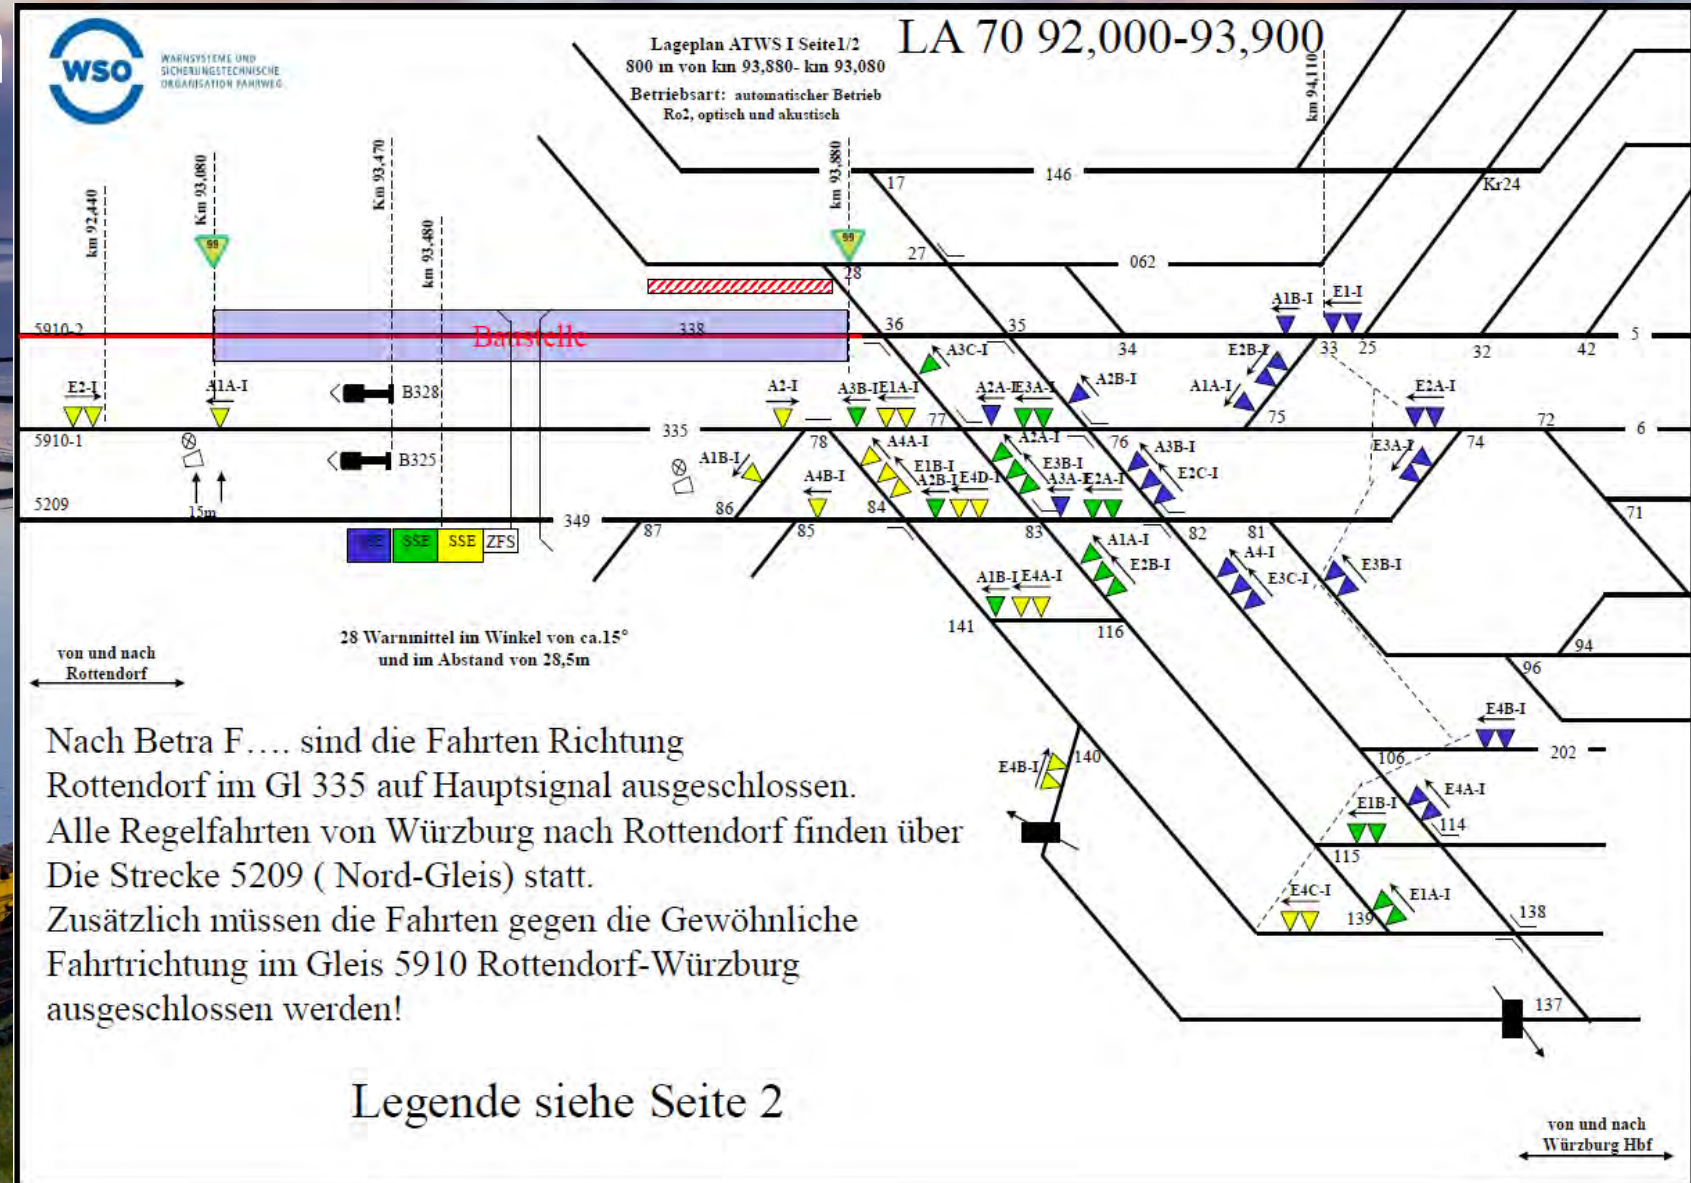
WSO
WARNSYSTEME UND SICHERUNGSTECHNISCHE ORGANISATION FAHRWEG

Lageplan ATWS I Seite1/2
800 m von km 93,880- km 93,080
Betriebsart: automatischer Betrieb
Ro2, optisch und akustisch

LA 70 92,000-93,900

km 94,110
km 92,440
Km 93,080
Km 93,470
km 93,480
km 93,880

99
99

146
17
Kr24
27
062
28
5910-2
Baustelle
338
36
35
5
A1B-I
E1-I
A3C-I
34
E2B-I
33
25
32
42
A2B-I
A1A-I
E2-I
A1A-I
B328
A2-I
A3B-I
E1A-I
A2A-I
E3A-I
E2A-I
75
5910-1
335
77
72
6
78
A4A-I
A2A-I
76
A3B-I
E3A-I
74
B325
A1B-I
E1B-I
E3B-I
E2C-I
A2B-I
E4D-I
A3A-I
E2A-I
A4B-I
5209
15m
86
84
349
87
85
83
82
81
71
SSE
SSE
SSE
ZFS
A1A-I
E2B-I
A4-I
E3C-I
E3B-I
A1B-I
E4A-I
141
116
94
28 Warnmittel im Winkel von ca.15°
und im Abstand von 28,5m
von und nach
Rottendorf
96
E4B-I
202
E4B-I
140
106
E1B-I
E4A-I
114
115
E4C-I
E1A-I
138
139
137

Nach Betra F…. sind die Fahrten Richtung Rottendorf im Gl 335 auf Hauptsignal ausgeschlossen.
Alle Regelfahrten von Würzburg nach Rottendorf finden über Die Strecke 5209 ( Nord-Gleis) statt.
Zusätzlich müssen die Fahrten gegen die Gewöhnliche Fahrtrichtung im Gleis 5910 Rottendorf-Würzburg ausgeschlossen werden!

Legende siehe Seite 2

von und nach
Würzburg Hbf